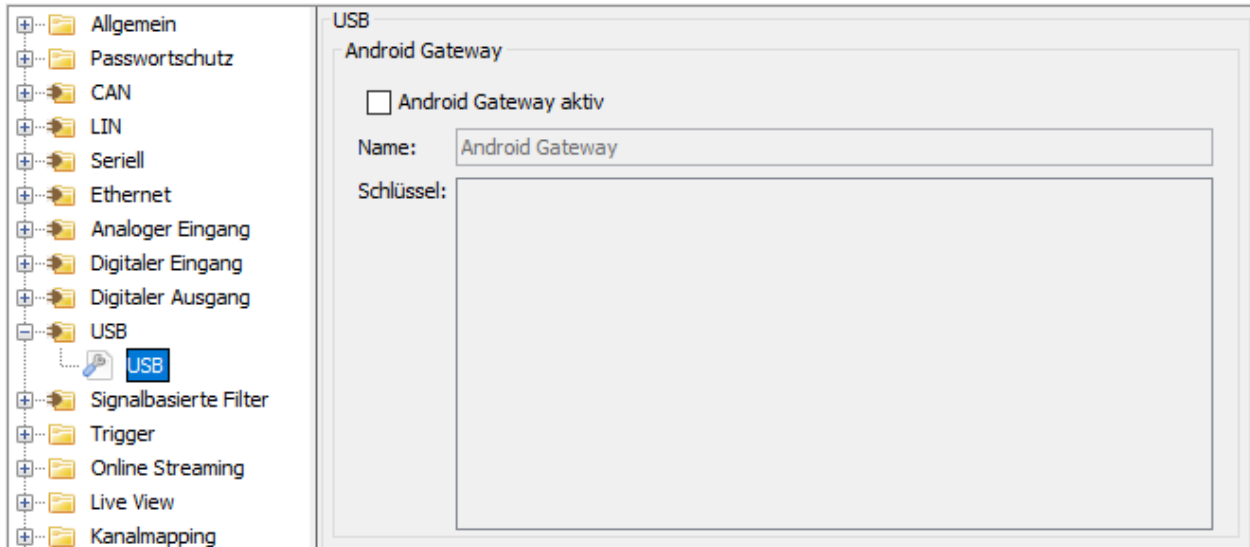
Allgemein
Passwortschutz
CAN
LIN
Seriell
Ethernet
Analoger Eingang
Digitaler Eingang
Digitaler Ausgang
USB
USB
Signalbasierte Filter
Trigger
Online Streaming
Live View
Kanalmapping

USB
Android Gateway
Android Gateway aktiv
Name: Android Gateway
Schlüssel: